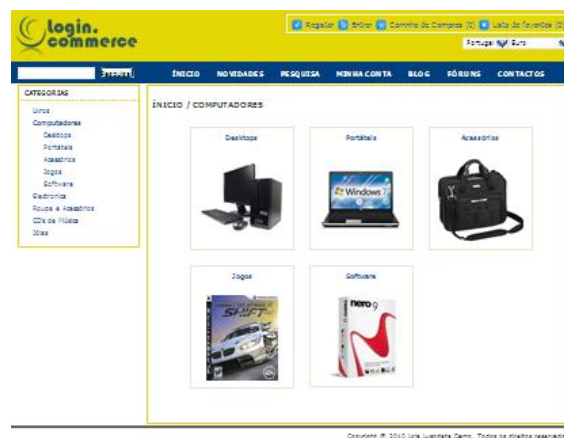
login.commerce

Registar Entrar Carrinho de Compras (0) Lista de Favoritos (0)

Portugal Euro

ENTRAR

INÍCIO NOVIDADES PESQUISA MINHA CONTA BLOG FÓRUNS CONTACTOS

CATEGORIAS

Livros
Computadores
Desktops
Portáteis
Acessórios
Jogos
Software
Electronica
Roupa & Acessórios
CD's de Música
Jóias

INÍCIO / COMPUTADORES

Desktops

Portáteis

Windows 7

Acessórios

Jogos

SHIFT

Software

nero 9

Copyright © 2010 Loja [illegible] Demo. Todos os direitos reservados